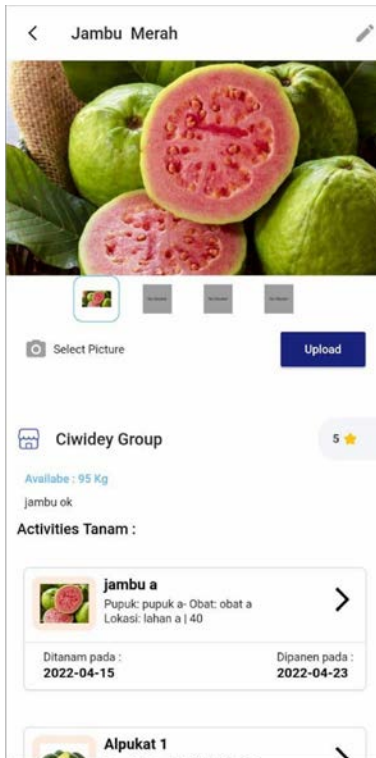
Jambu Merah

Select Picture

Upload

Ciwidey Group

5

Availabe : 95 Kg

jambu ok

Activities Tanam :

jambu a

Pupuk: pupuk a- Obat: obat a

Lokasi: lahan a | 40

Ditanam pada :

2022-04-15

Dipanen pada :

2022-04-23

Alpukat 1

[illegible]